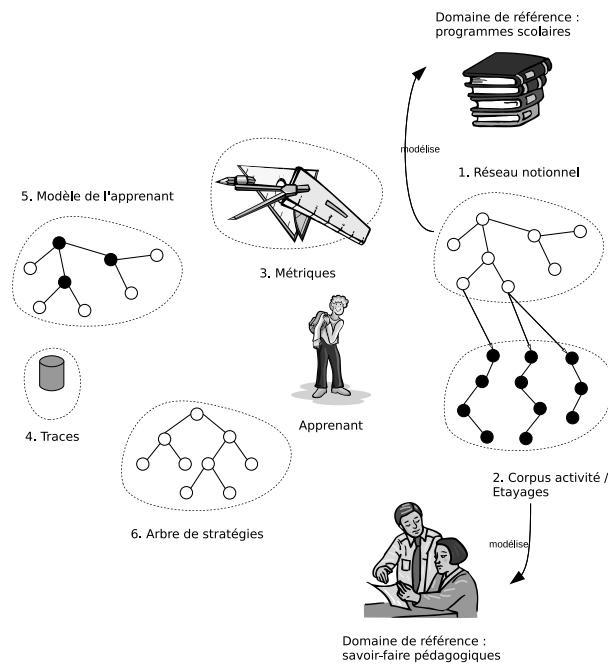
Domaine de référence : programmes scolaires

modélise

1. Réseau notionnel

5. Modèle de l'apprenant

3. Métriques

Apprenant

4. Traces

6. Arbre de stratégies

2. Corpus activité / Etayages

modélise

Domaine de référence : savoir-faire pédagogiques